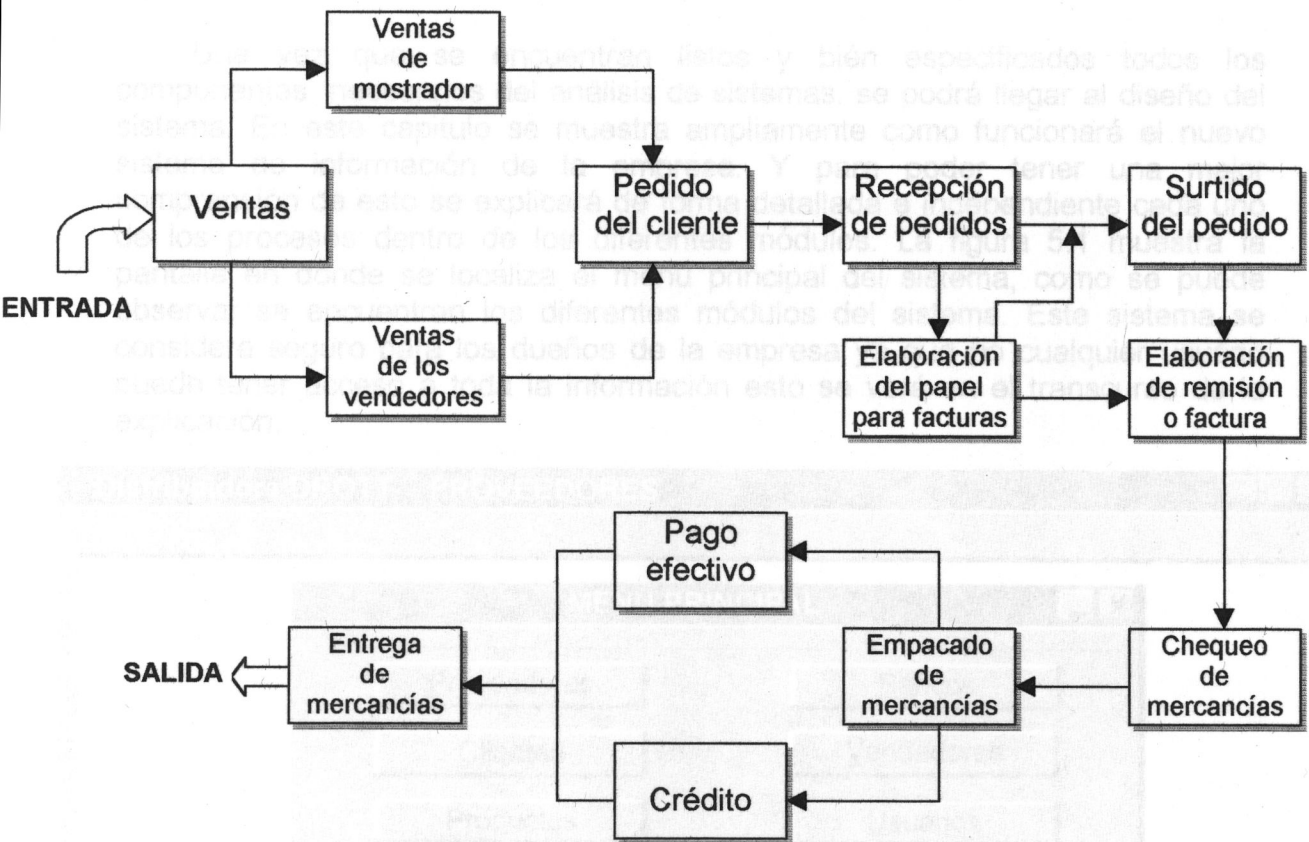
Ventas de mostrador

Ventas

ENTRADA

Ventas de los vendedores

Pedido del cliente

Recepción de pedidos

Surtido del pedido

Elaboración del papel para facturas

Elaboración de remisión o factura

Pago efectivo

Entrega de mercancías

SALIDA

Empacado de mercancías

Chequeo de mercancías

Crédito